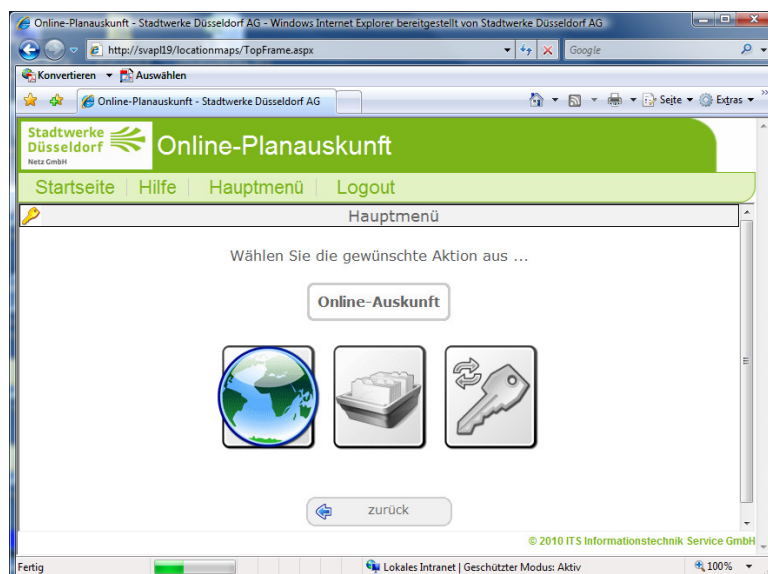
Online-Planauskunft - Stadtwerke Düsseldorf AG - Windows Internet Explorer bereitgestellt von Stadtwerke Düsseldorf AG

http://svapl19/locationmaps/TopFrame.aspx

Google

Konvertieren ▾ Auswählen

Online-Planauskunft - Stadtwerke Düsseldorf AG

Seite ▾ Extras ▾

Stadtwerke Düsseldorf Netz GmbH

Online-Planauskunft

Startseite | Hilfe | Hauptmenü | Logout

Hauptmenü

Wählen Sie die gewünschte Aktion aus ...

Online-Auskunft

zurück

© 2010 ITS Informationstechnik Service GmbH

Fertig

Lokales Intranet | Geschützter Modus: Aktiv

100%